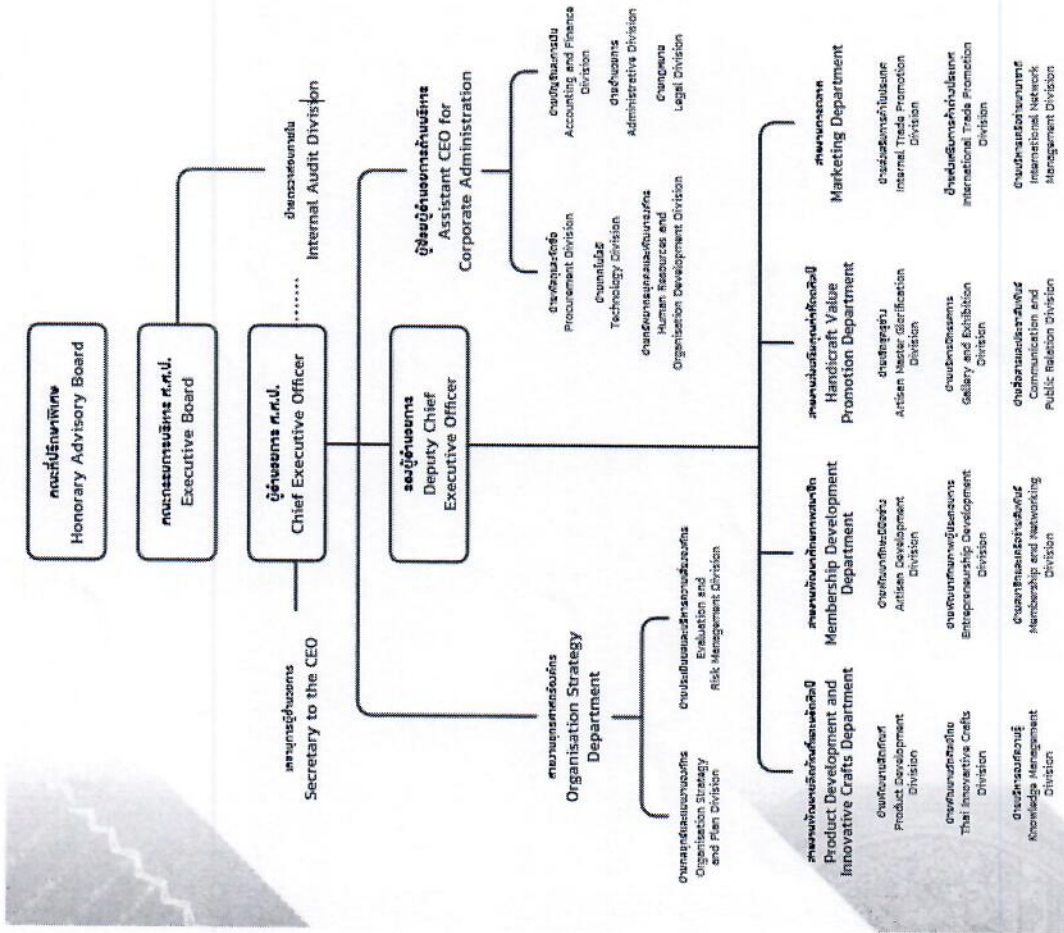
คณะที่ปรึกษากิตติมศักดิ์
Honorary Advisory Board

คณะกรรมการบริหาร ศ.ศ.ป.
Executive Board

ผู้อำนวยการ ศ.ศ.ป.
Chief Executive Officer

เลขานุการผู้อำนวยการ
Secretary to the CEO

ฝ่ายตรวจสอบภายใน
Internal Audit Division

รองผู้อำนวยการ
Deputy Chief Executive Officer

ผู้ช่วยผู้อำนวยการด้านบริหาร
Assistant CEO for Corporate Administration

ฝ่ายพัสดุและจัดซื้อ
Procurement Division

ฝ่ายเทคโนโลยี
Technology Division

ฝ่ายทรัพยากรมนุษย์และพัฒนาองค์กร
Human Resources and Organisation Development Division

ฝ่ายบัญชีและการเงิน
Accounting and Finance Division

ฝ่ายอำนวยการ
Administrative Division

ฝ่ายกฎหมาย
Legal Division

สายงานยุทธศาสตร์องค์กร
Organisation Strategy Department

ฝ่ายกลยุทธ์และแผนองค์กร
Organisation Strategy and Plan Division

ฝ่ายประเมินผลและบริหารความเสี่ยงองค์กร
Evaluation and Risk Management Division

สายงานพัฒนาผลิตภัณฑ์และนวัตศิลป์
Product Development and Innovative Crafts Department

ฝ่ายพัฒนาผลิตภัณฑ์
Product Development Division

ฝ่ายนวัตศิลป์ไทย
Thai Innovative Crafts Division

ฝ่ายบริหารองค์ความรู้
Knowledge Management Division

สายงานพัฒนาสมาชิก
Membership Development Department

ฝ่ายพัฒนาช่างฝีมือ
Artisan Development Division

ฝ่ายพัฒนาผู้ประกอบการ
Entrepreneurship Development Division

ฝ่ายสมาชิกและเครือข่าย
Membership and Networking Division

สายงานส่งเสริมคุณค่าศิลปหัตถกรรม
Handicraft Value Promotion Department

ฝ่ายเชิดชูครูช่าง
Artisan Master Glorification Division

ฝ่ายนิทรรศการ
Gallery and Exhibition Division

ฝ่ายสื่อสารและประชาสัมพันธ์
Communication and Public Relation Division

สายงานการตลาด
Marketing Department

ฝ่ายส่งเสริมการค้าในประเทศ
Internal Trade Promotion Division

ฝ่ายส่งเสริมการค้าต่างประเทศ
International Trade Promotion Division

ฝ่ายบริหารเครือข่ายต่างประเทศ
International Network Management Division